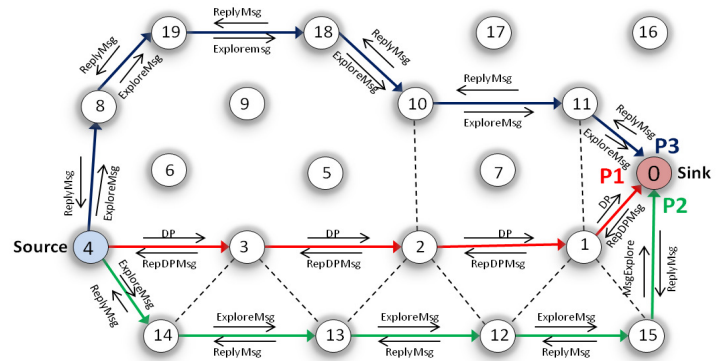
19
ReplyMsg
Exploremsg
18
17
16
ReplyMsg
ExploreMsg
ReplyMsg
ExploreMsg
8
9
10
ReplyMsg
ExploreMsg
11
ReplyMsg
ExploreMsg
P3
6
5
7
P1
0
Sink
ReplyMsg
ExploreMsg
P2
DP
RepDPMsg
Source
4
DP
RepDPMsg
3
DP
RepDPMsg
2
DP
RepDPMsg
1
ExploreMsg
ReplyMsg
MsgExplore
ReplyMsg
14
ExploreMsg
ReplyMsg
13
ExploreMsg
ReplyMsg
12
ExploreMsg
ReplyMsg
15